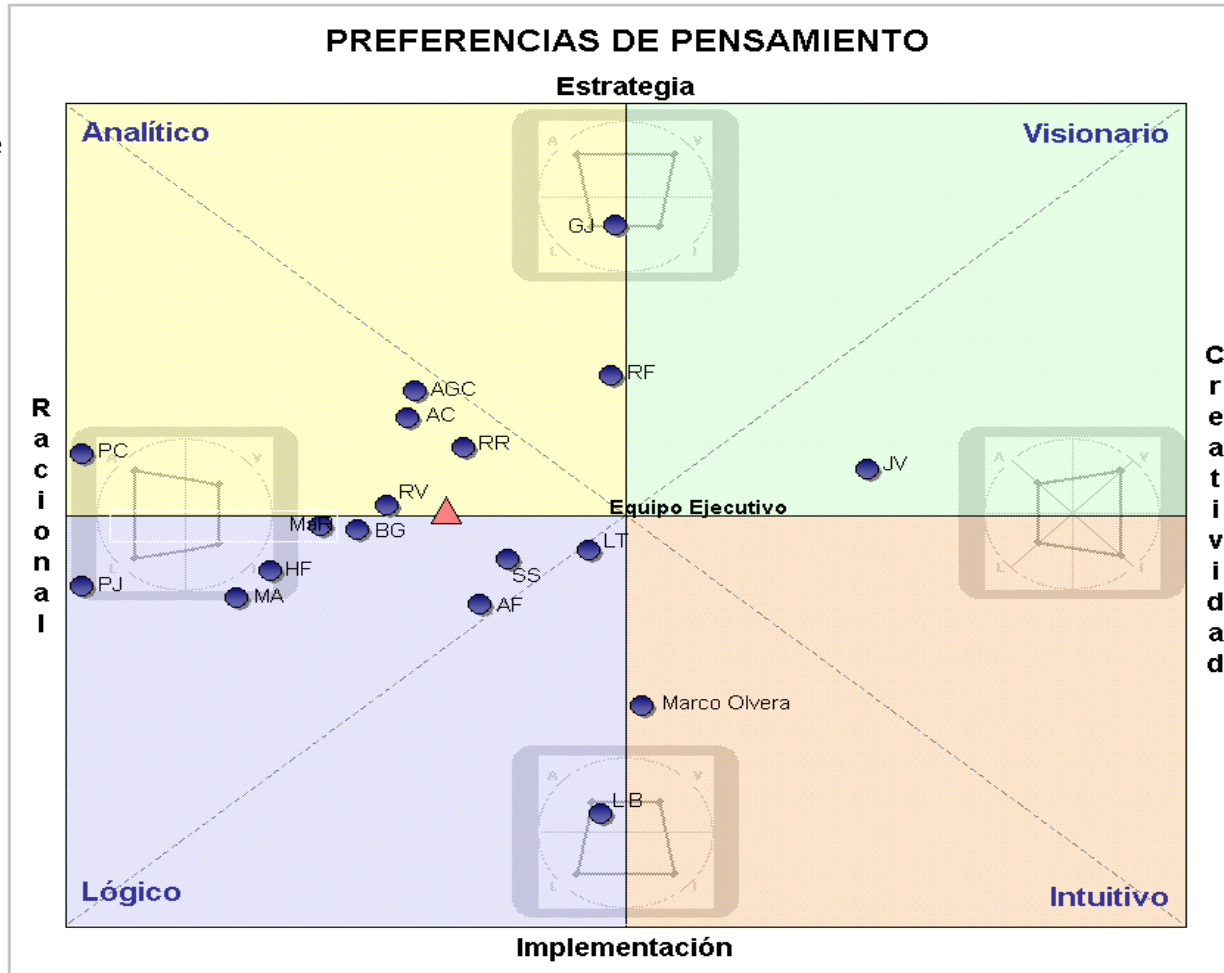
PREFERENCIAS DE PENSAMIENTO

Estrategia

Analítico

Visionario

GJ

RF

AGC

AC

RR

PC

JV

RV

Equipo Ejecutivo

MaR

BG

LT

SS

HF

PJ

MA

AF

Marco Olvera

LB

Lógico

Intuitivo

Implementación

Racional

Creatividad